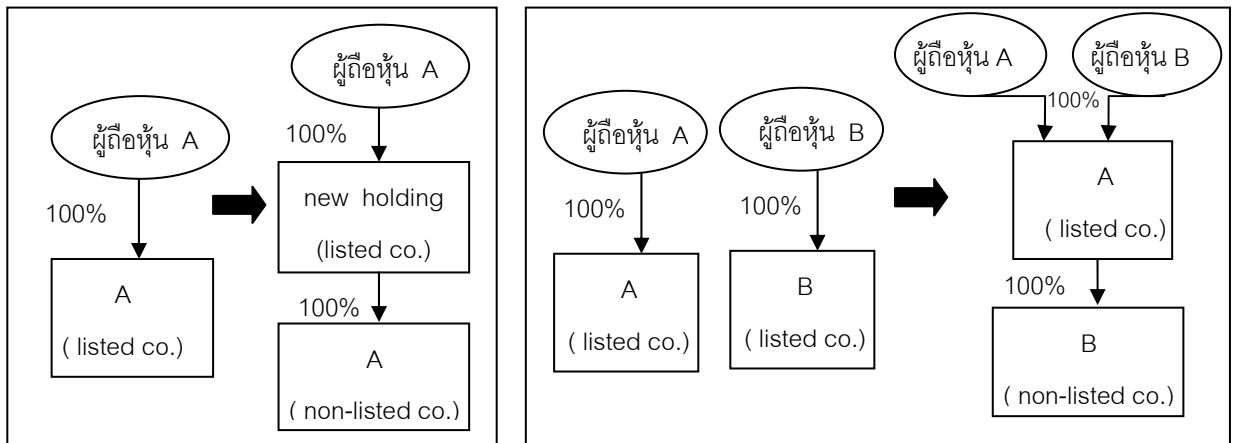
ผู้ถือหุ้น A

100%

A

( listed co.)

ผู้ถือหุ้น A

100%

new holding

(listed co.)

100%

A

( non-listed co.)

ผู้ถือหุ้น A

100%

A

( listed co.)

ผู้ถือหุ้น B

100%

B

( listed co.)

ผู้ถือหุ้น A

ผู้ถือหุ้น B

100%

A

( listed co.)

100%

B

( non-listed co.)